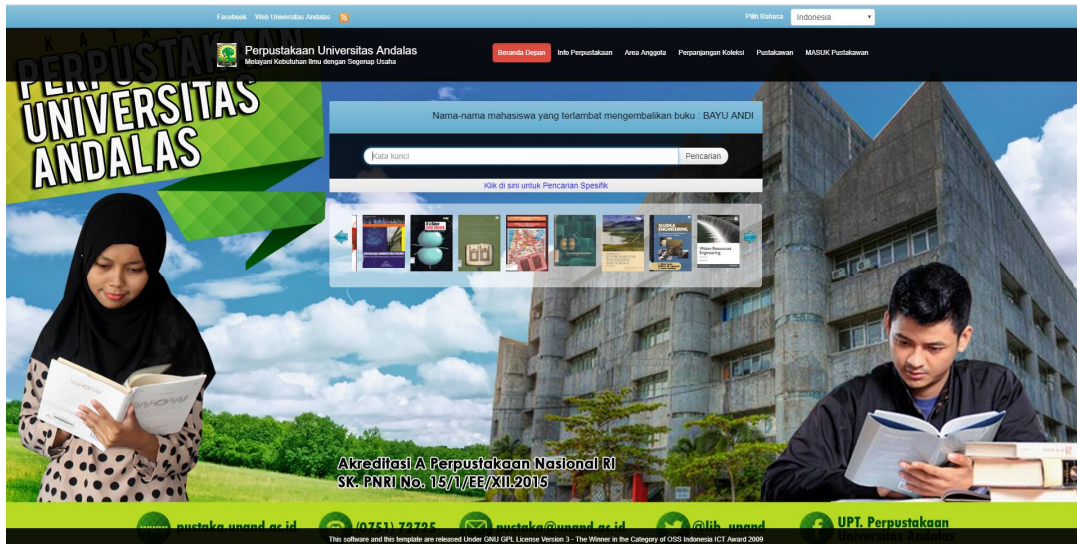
Facebook Web Universitas Andalas

Pilih Bahasa Indonesia

Perpustakaan Universitas Andalas
Melayani Kebutuhan Ilmu dengan Segenap Usaha

Beranda Depan Info Perpustakaan Area Anggota Perpanjangan Koleksi Pustakawan MASUK Pustakawan

PERPUSTAKAAN
UNIVERSITAS
ANDALAS

Nama-nama mahasiswa yang terlambat mengembalikan buku : BAYU ANDI

Kata kunci Pencarian

Klik di sini untuk Pencarian Spesifik

Akreditasi A Perpustakaan Nasional RI
SK. PNRI No. 15/1/EE/XII.2015

pustaka.unand.ac.id (0751) 72725 pustaka@unand.ac.id @lib_unand UPT. Perpustakaan Universitas Andalas

This software and this template are released Under GNU GPL License Version 3 - The Winner in the Category of OSS Indonesia ICT Award 2009